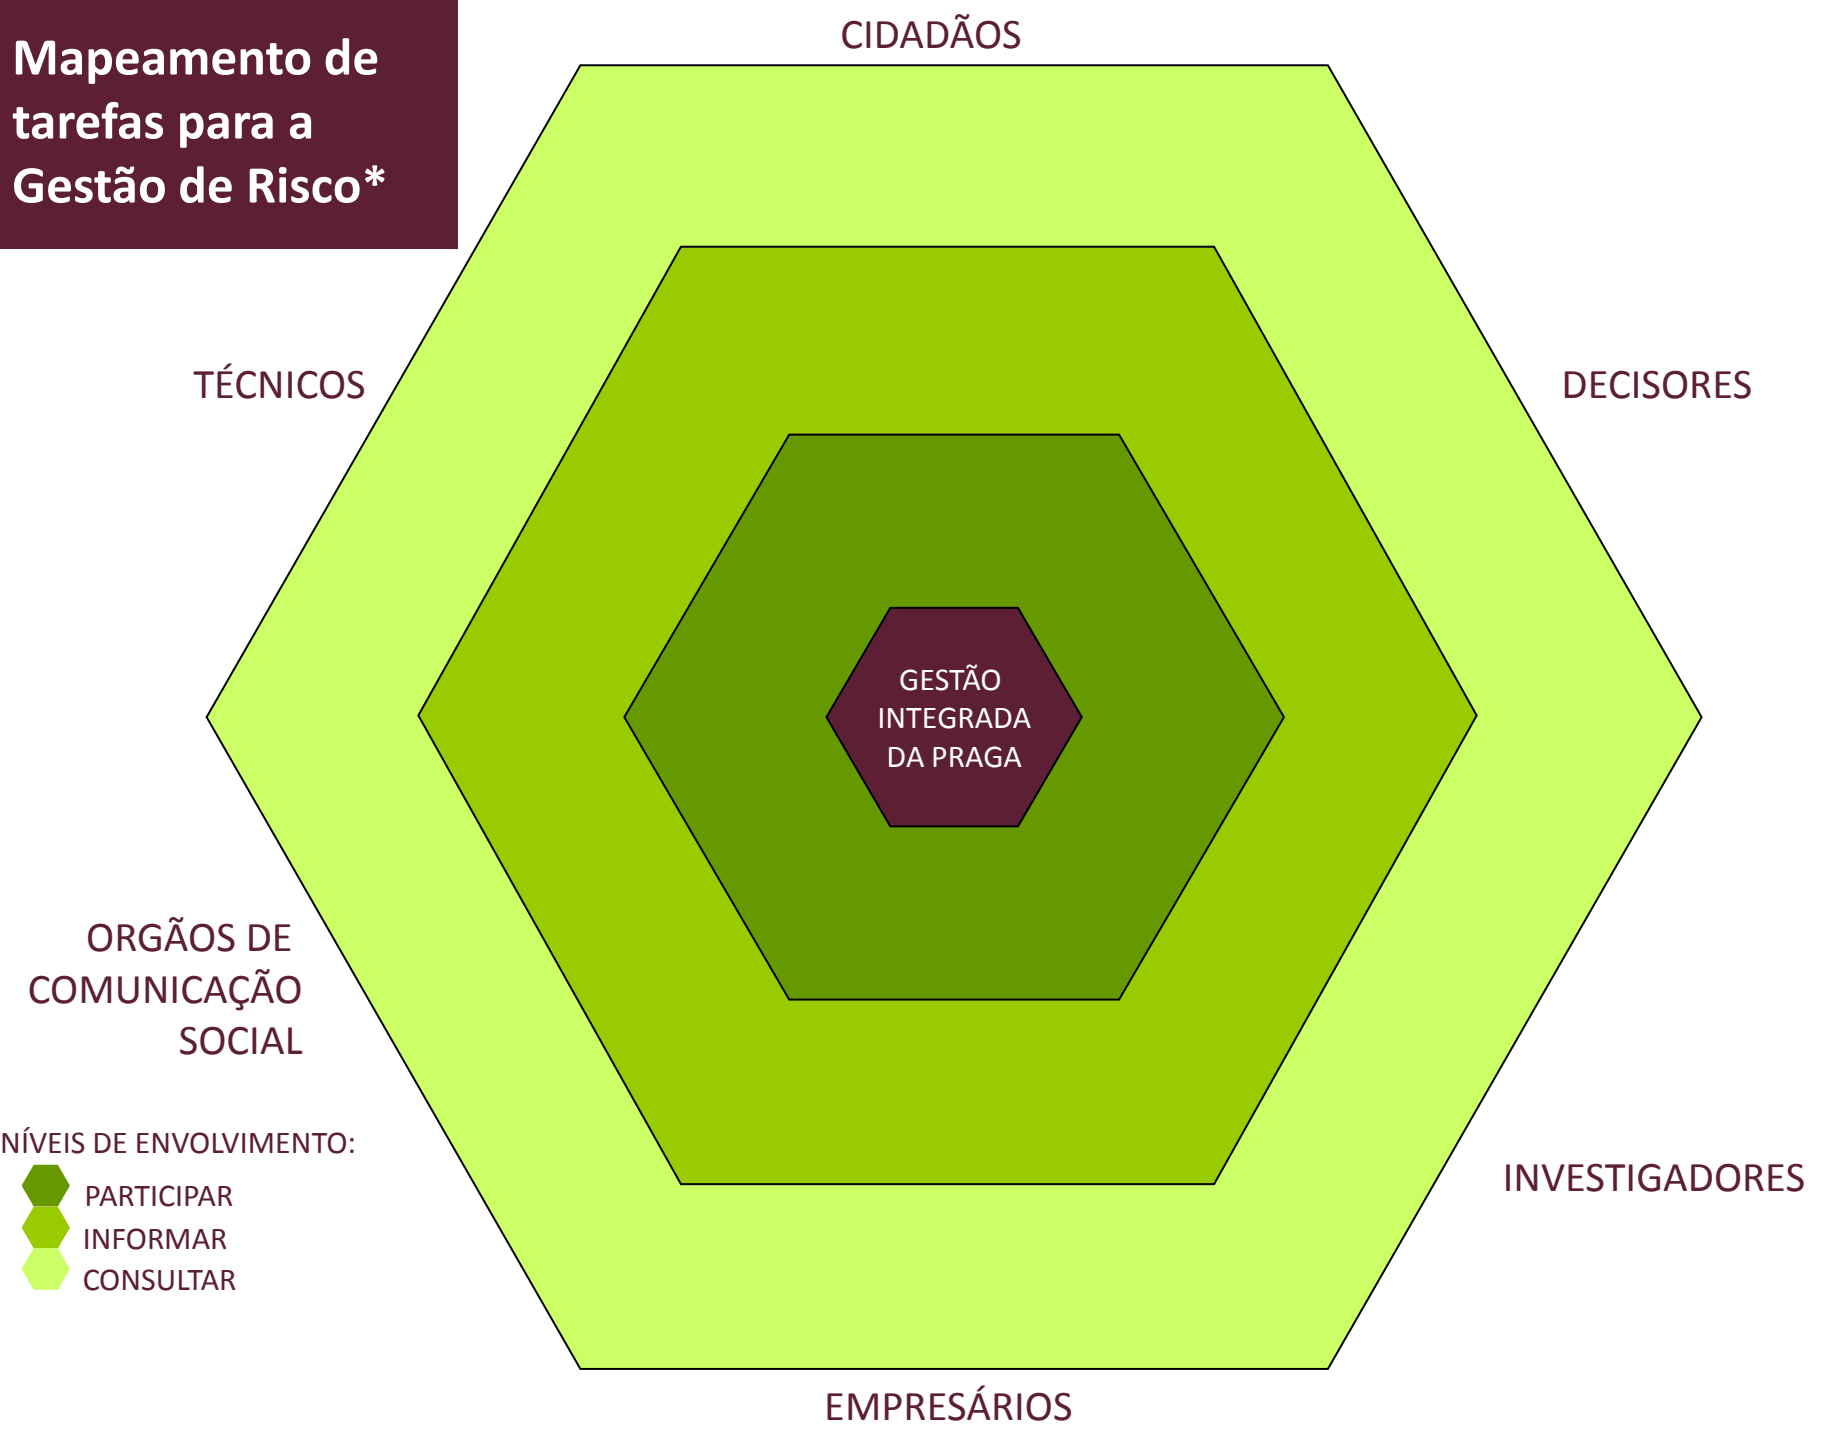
Mapeamento de tarefas para a Gestão de Risco*

CIDADÃOS

TÉCNICOS

DECISORES

GESTÃO INTEGRADA DA PRAGA

ORGÃOS DE COMUNICAÇÃO SOCIAL

INVESTIGADORES

EMPRESÁRIOS

NÍVEIS DE ENVOLVIMENTO:

PARTICIPAR

INFORMAR

CONSULTAR